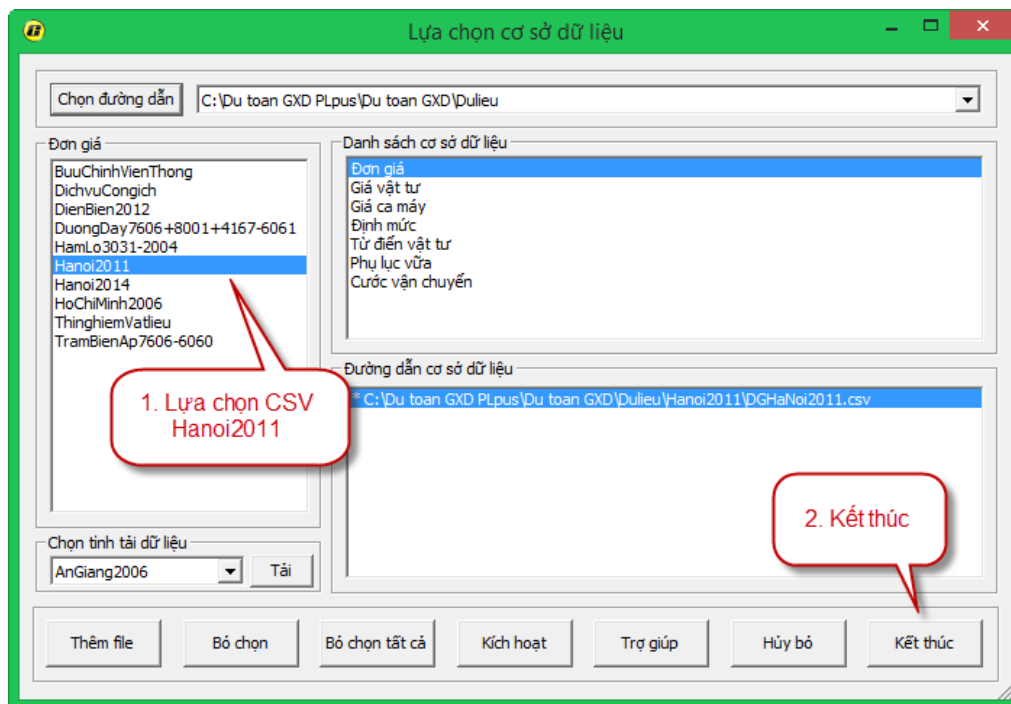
Lựa chọn cơ sở dữ liệu

Chọn đường dẫn

C:\Du toan GXD PLpus\Du toan GXD\Dulieu

Đơn giá

BuuChinhVienThong
DichvuCongich
DienBien2012
DuongDay7606+8001+4167-6061
HamLo3031-2004
Hanoi2011
Hanoi2014
HoChiMinh2006
ThinghiemVatlieu
TramBienAp7606-6060

Danh sách cơ sở dữ liệu

Đơn giá
Giá vật tư
Giá ca máy
Định mức
Từ điển vật tư
Phụ lục vữa
Cước vận chuyển

Đường dẫn cơ sở dữ liệu

* C:\Du toan GXD PLpus\Du toan GXD\Dulieu\Hanoi2011\DGHaNoi2011.csv

1. Lựa chọn CSV Hanoi2011

2. Kết thúc

Chọn tỉnh tải dữ liệu

AnGiang2006

Tải

Thêm file

Bỏ chọn

Bỏ chọn tất cả

Kích hoạt

Trợ giúp

Hủy bỏ

Kết thúc